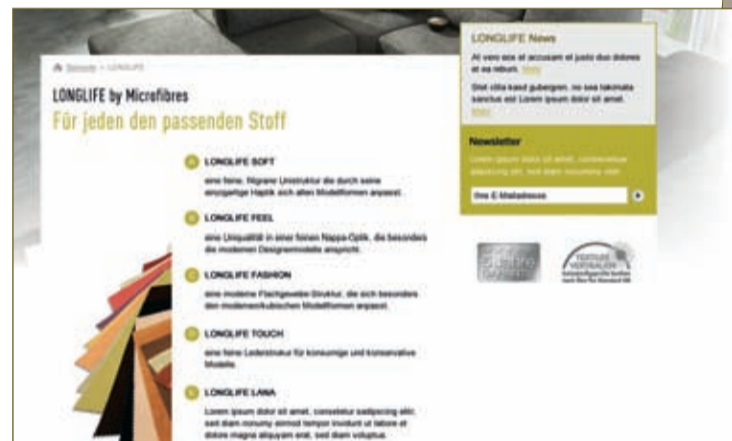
Startseite > LONGLIFE

LONGLIFE by Microfibres

Für jeden den passenden Stoff

LONGLIFE SOFT

eine feine, filigrane Unistruktur die durch seine einzigartige Haptik sich allen Modellformen anpasst.

LONGLIFE FEEL

eine Unioptik in einer feinen Nappa-Optik, die besonders die modernen Designmodelle anspricht.

LONGLIFE FASHION

eine moderne Flachgewebe-Struktur, die sich besonders den modernen/kubischen Modellformen anpasst.

LONGLIFE TOUCH

eine feine Lederstruktur für konsumige und konservative Modelle.

LONGLIFE LANA

Lorem ipsum dolor sit amet, consetetur sadipscing elitr, sed diam nonumy eirmod tempor invidunt ut labore et dolore magna aliquyam erat, sed diam voluptua.

LONGLIFE News

At vero eos et accusam et justo duo dolores et ea rebum. Mehr

Stet clita kasd gubergren, no sea takimata sanctus est Lorem ipsum dolor sit amet. Mehr

Newsletter

Lorem ipsum dolor sit amet, consetetur sadipscing elitr, sed diam nonumy eirm

Ihre E-Mailadresse

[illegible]

TEXTILE VERTRAUEN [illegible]